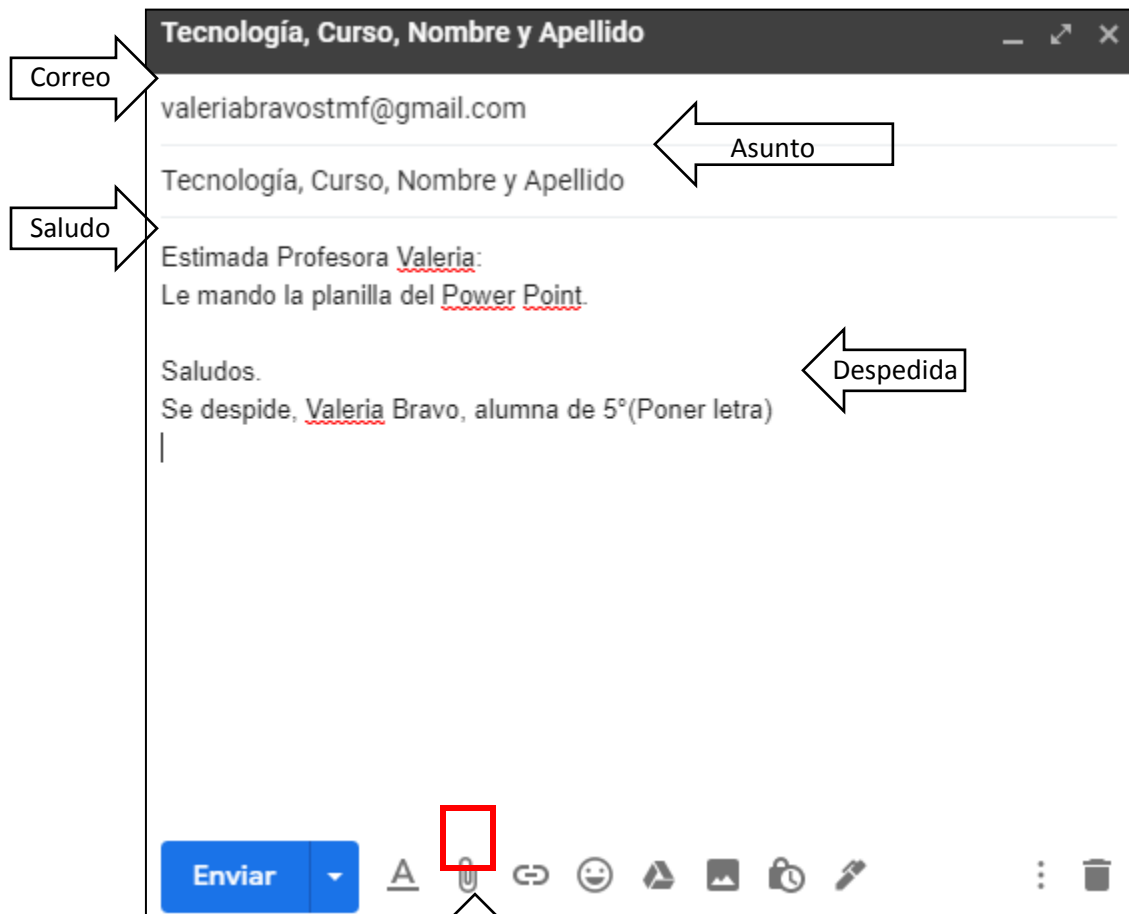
Tecnología, Curso, Nombre y Apellido

Correo

valeriabravostmf@gmail.com

Asunto

Tecnología, Curso, Nombre y Apellido

Saludo

Estimada Profesora Valeria:
Le mando la planilla del Power Point.

Saludos.
Se despide, Valeria Bravo, alumna de 5°(Poner letra)

Despedida

Enviar